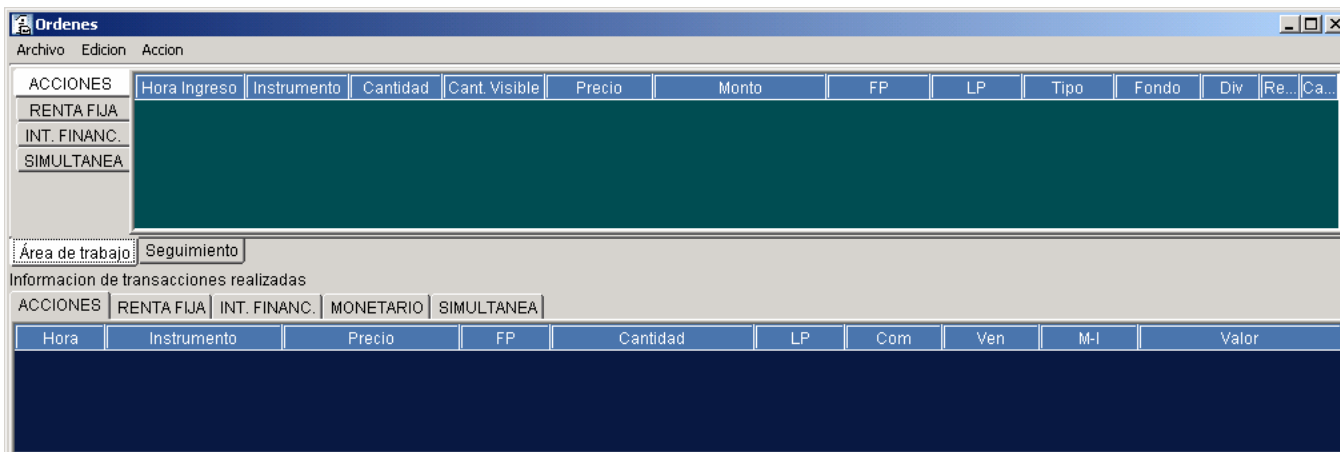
Ordenes

Archivo Edicion Accion

ACCIONES
RENTA FIJA
INT. FINANC.
SIMULTANEA

| Hora Ingreso | Instrumento | Cantidad | Cant. Visible | Precio | Monto | FP | LP | Tipo | Fondo | Div | Re... | Ca... |
|---|---|---|---|---|---|---|---|---|---|---|---|---|

Área de trabajo | Seguimiento

Informacion de transacciones realizadas

ACCIONES | RENTA FIJA | INT. FINANC. | MONETARIO | SIMULTANEA

| Hora | Instrumento | Precio | FP | Cantidad | LP | Com | Ven | M-I | Valor |
|---|---|---|---|---|---|---|---|---|---|